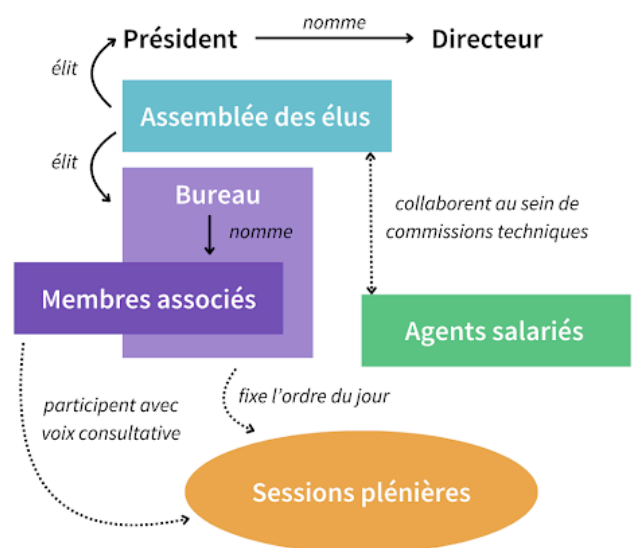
Président
nomme
Directeur
élit
Assemblée des élus
élit
Bureau
nomme
collaborent au sein de commissions techniques
Membres associés
Agents salariés
participent avec voix consultative
fixe l'ordre du jour
Sessions plénières